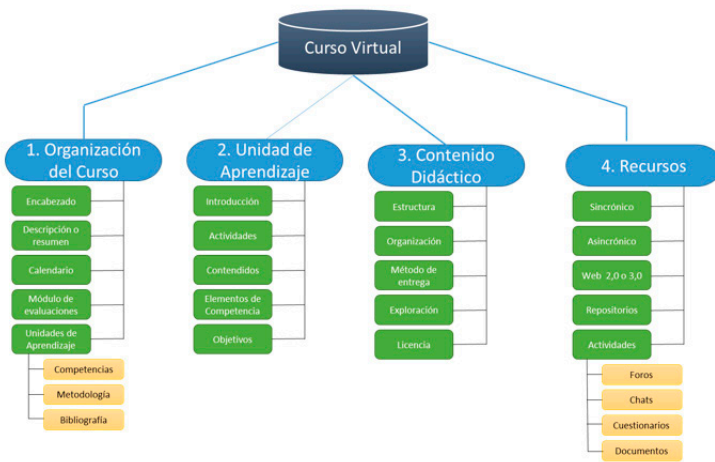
Curso Virtual

1. Organización del Curso

Encabezado

Descripción o resumen

Calendario

Módulo de evaluaciones

Unidades de Aprendizaje

Competencias

Metodología

Bibliografía

2. Unidad de Aprendizaje

Introducción

Actividades

Contendidos

Elementos de Competencia

Objetivos

3. Contenido Didáctico

Estructura

Organización

Método de entrega

Exploración

Licencia

4. Recursos

Sincrónico

Asincrónico

Web 2,0 o 3,0

Repositorios

Actividades

Foros

Chats

Cuestionarios

Documentos